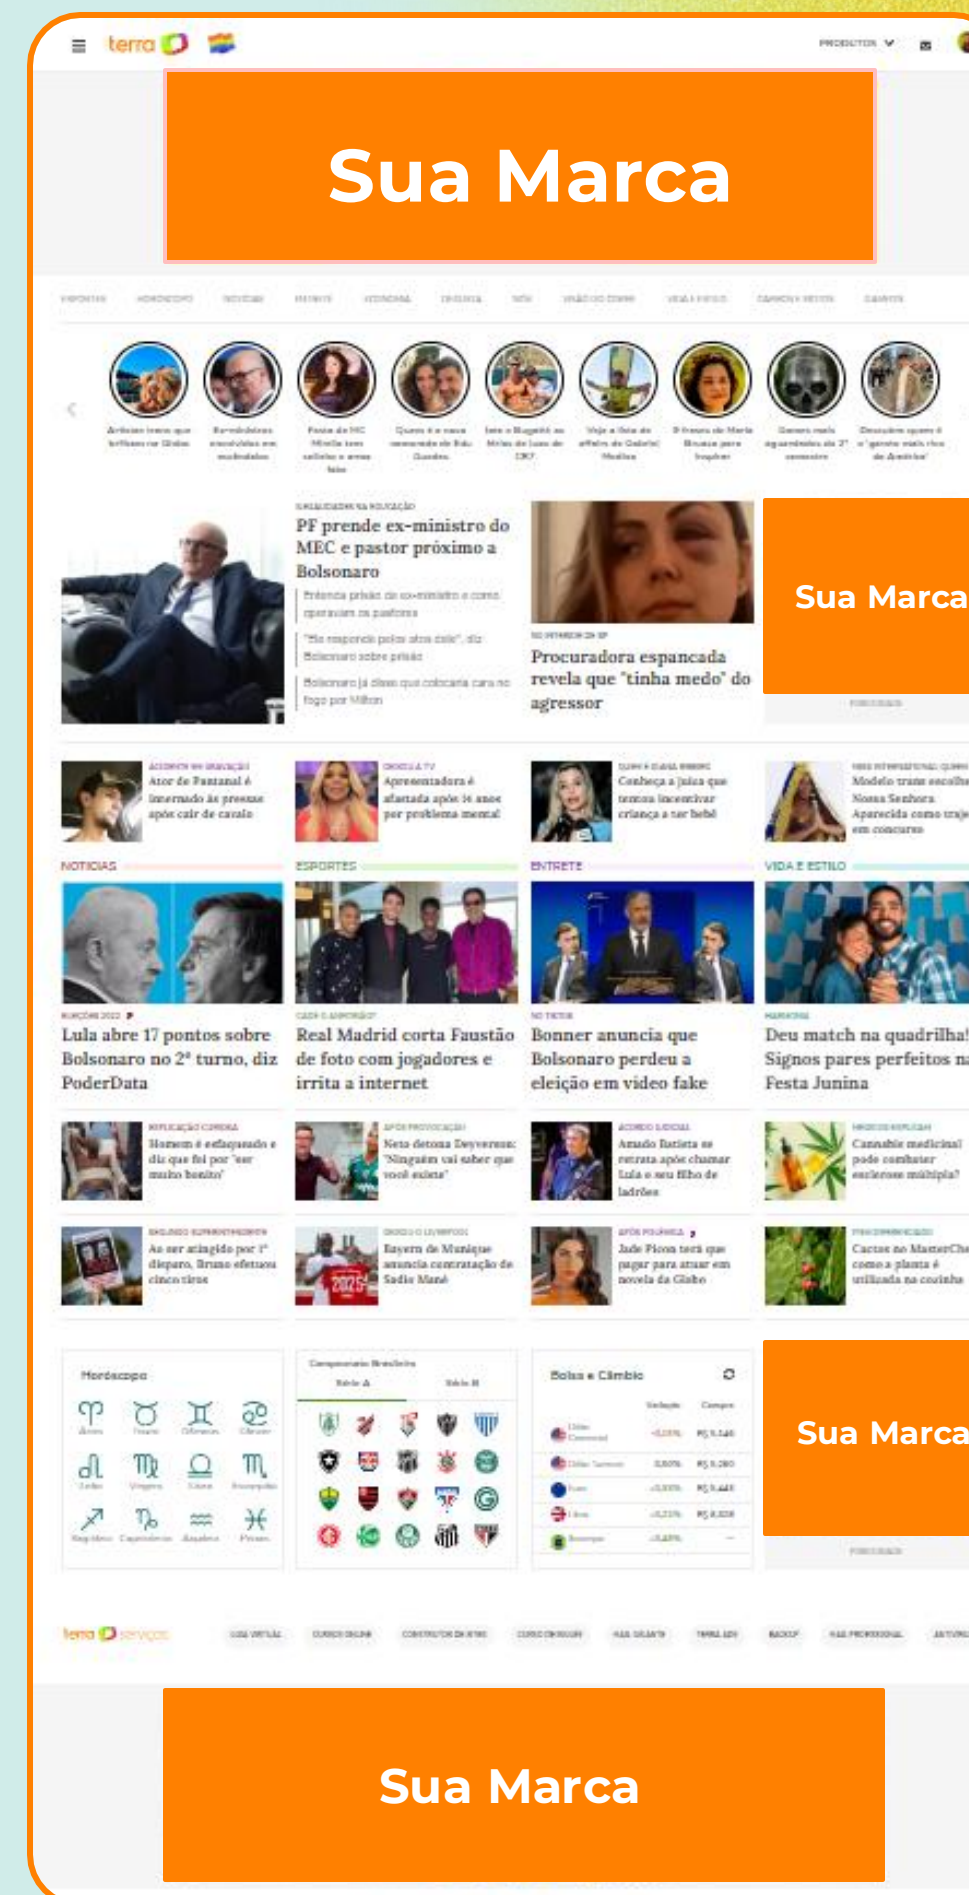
terra

PRODUTOS

Sua Marca

Sua Marca

PF prende ex-ministro do MEC e pastor próximo a Bolsonaro

Procuradora espancada revela que "tinha medo" do agressor

Ator de Pantanal é internado às pressas após cair de cavalo

Apresentadora é afastada após 16 anos por problema mental

Conheça a Julia que tentou incentivar criança a ter bebê

NOTÍCIAS

ESPORTES

ENTRETÊ

VIDA E ESTILO

Lula abre 17 pontos sobre Bolsonaro no 2º turno, diz PoderData

Real Madrid corta Faustão de foto com jogadores e irrita a internet

Bonner anuncia que Bolsonaro perdeu a eleição em vídeo fake

Deu match na quadrilha! Signos pares perfeitos na Festa Junina

Homem é esfaqueado e diz que foi por "ser muito bonito"

Neto detona Deyverson: "Ninguém vai saber que você existe"

Amado Batista se retrata após chamar Lula e seu filho de ladrões

Cannabis medicinal pode combater esclerose múltipla?

Ao ser atingido por 1º disparo, Bruno efetuou cinco tiros

Bayern de Munique anuncia contratação de Sadio Mané

Jade Picon terá que pagar para atuar em novela da Globo

Cactos no MasterChef: como a planta é utilizada na cozinha

Horóscopo

Campeonato Brasileiro

Série A

Série B

Bolsa e Câmbio

Sua Marca

terra serviços

Sua Marca